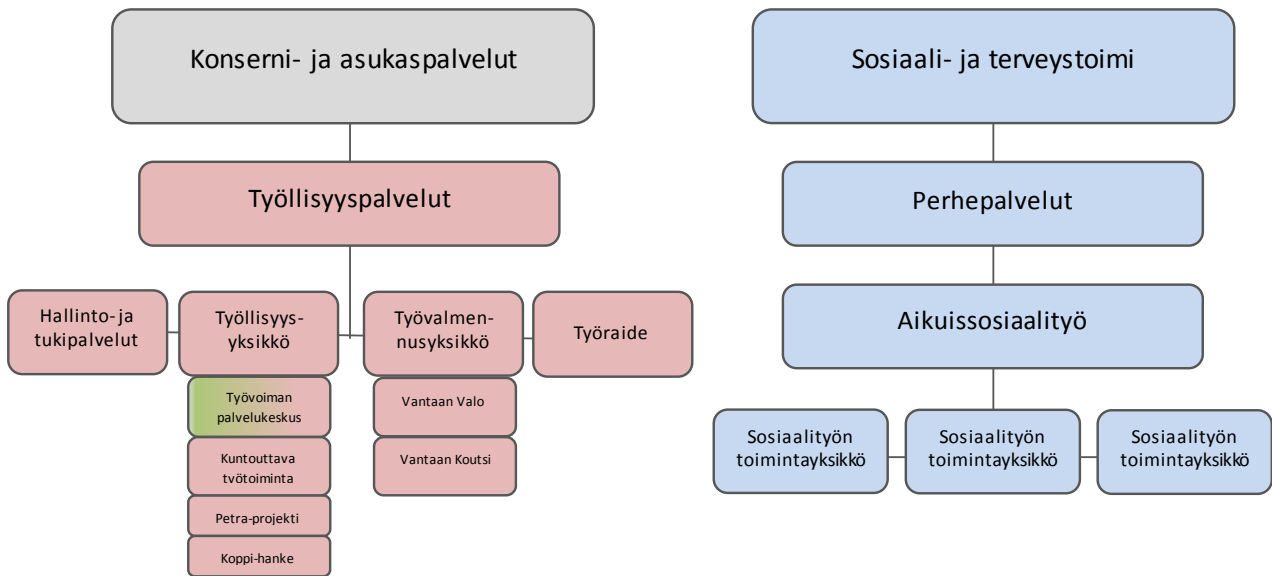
Konserni- ja asukaspalvelut

Työllisyyspalvelut

Hallinto-ja tukipalvelut

Työllisyysyksikkö

Työvalmennusyksikkö

Työraide

Työvoiman palvelukeskus

Kuntouttava tvötoiminta

Petra-projekti

Koppi-hanke

Vantaan Valo

Vantaan Koutsi

Sosiaali- ja terveystoimi

Perhepalvelut

Aikuissosiaalityö

Sosiaalityön toimintayksikkö

Sosiaalityön toimintayksikkö

Sosiaalityön toimintayksikkö